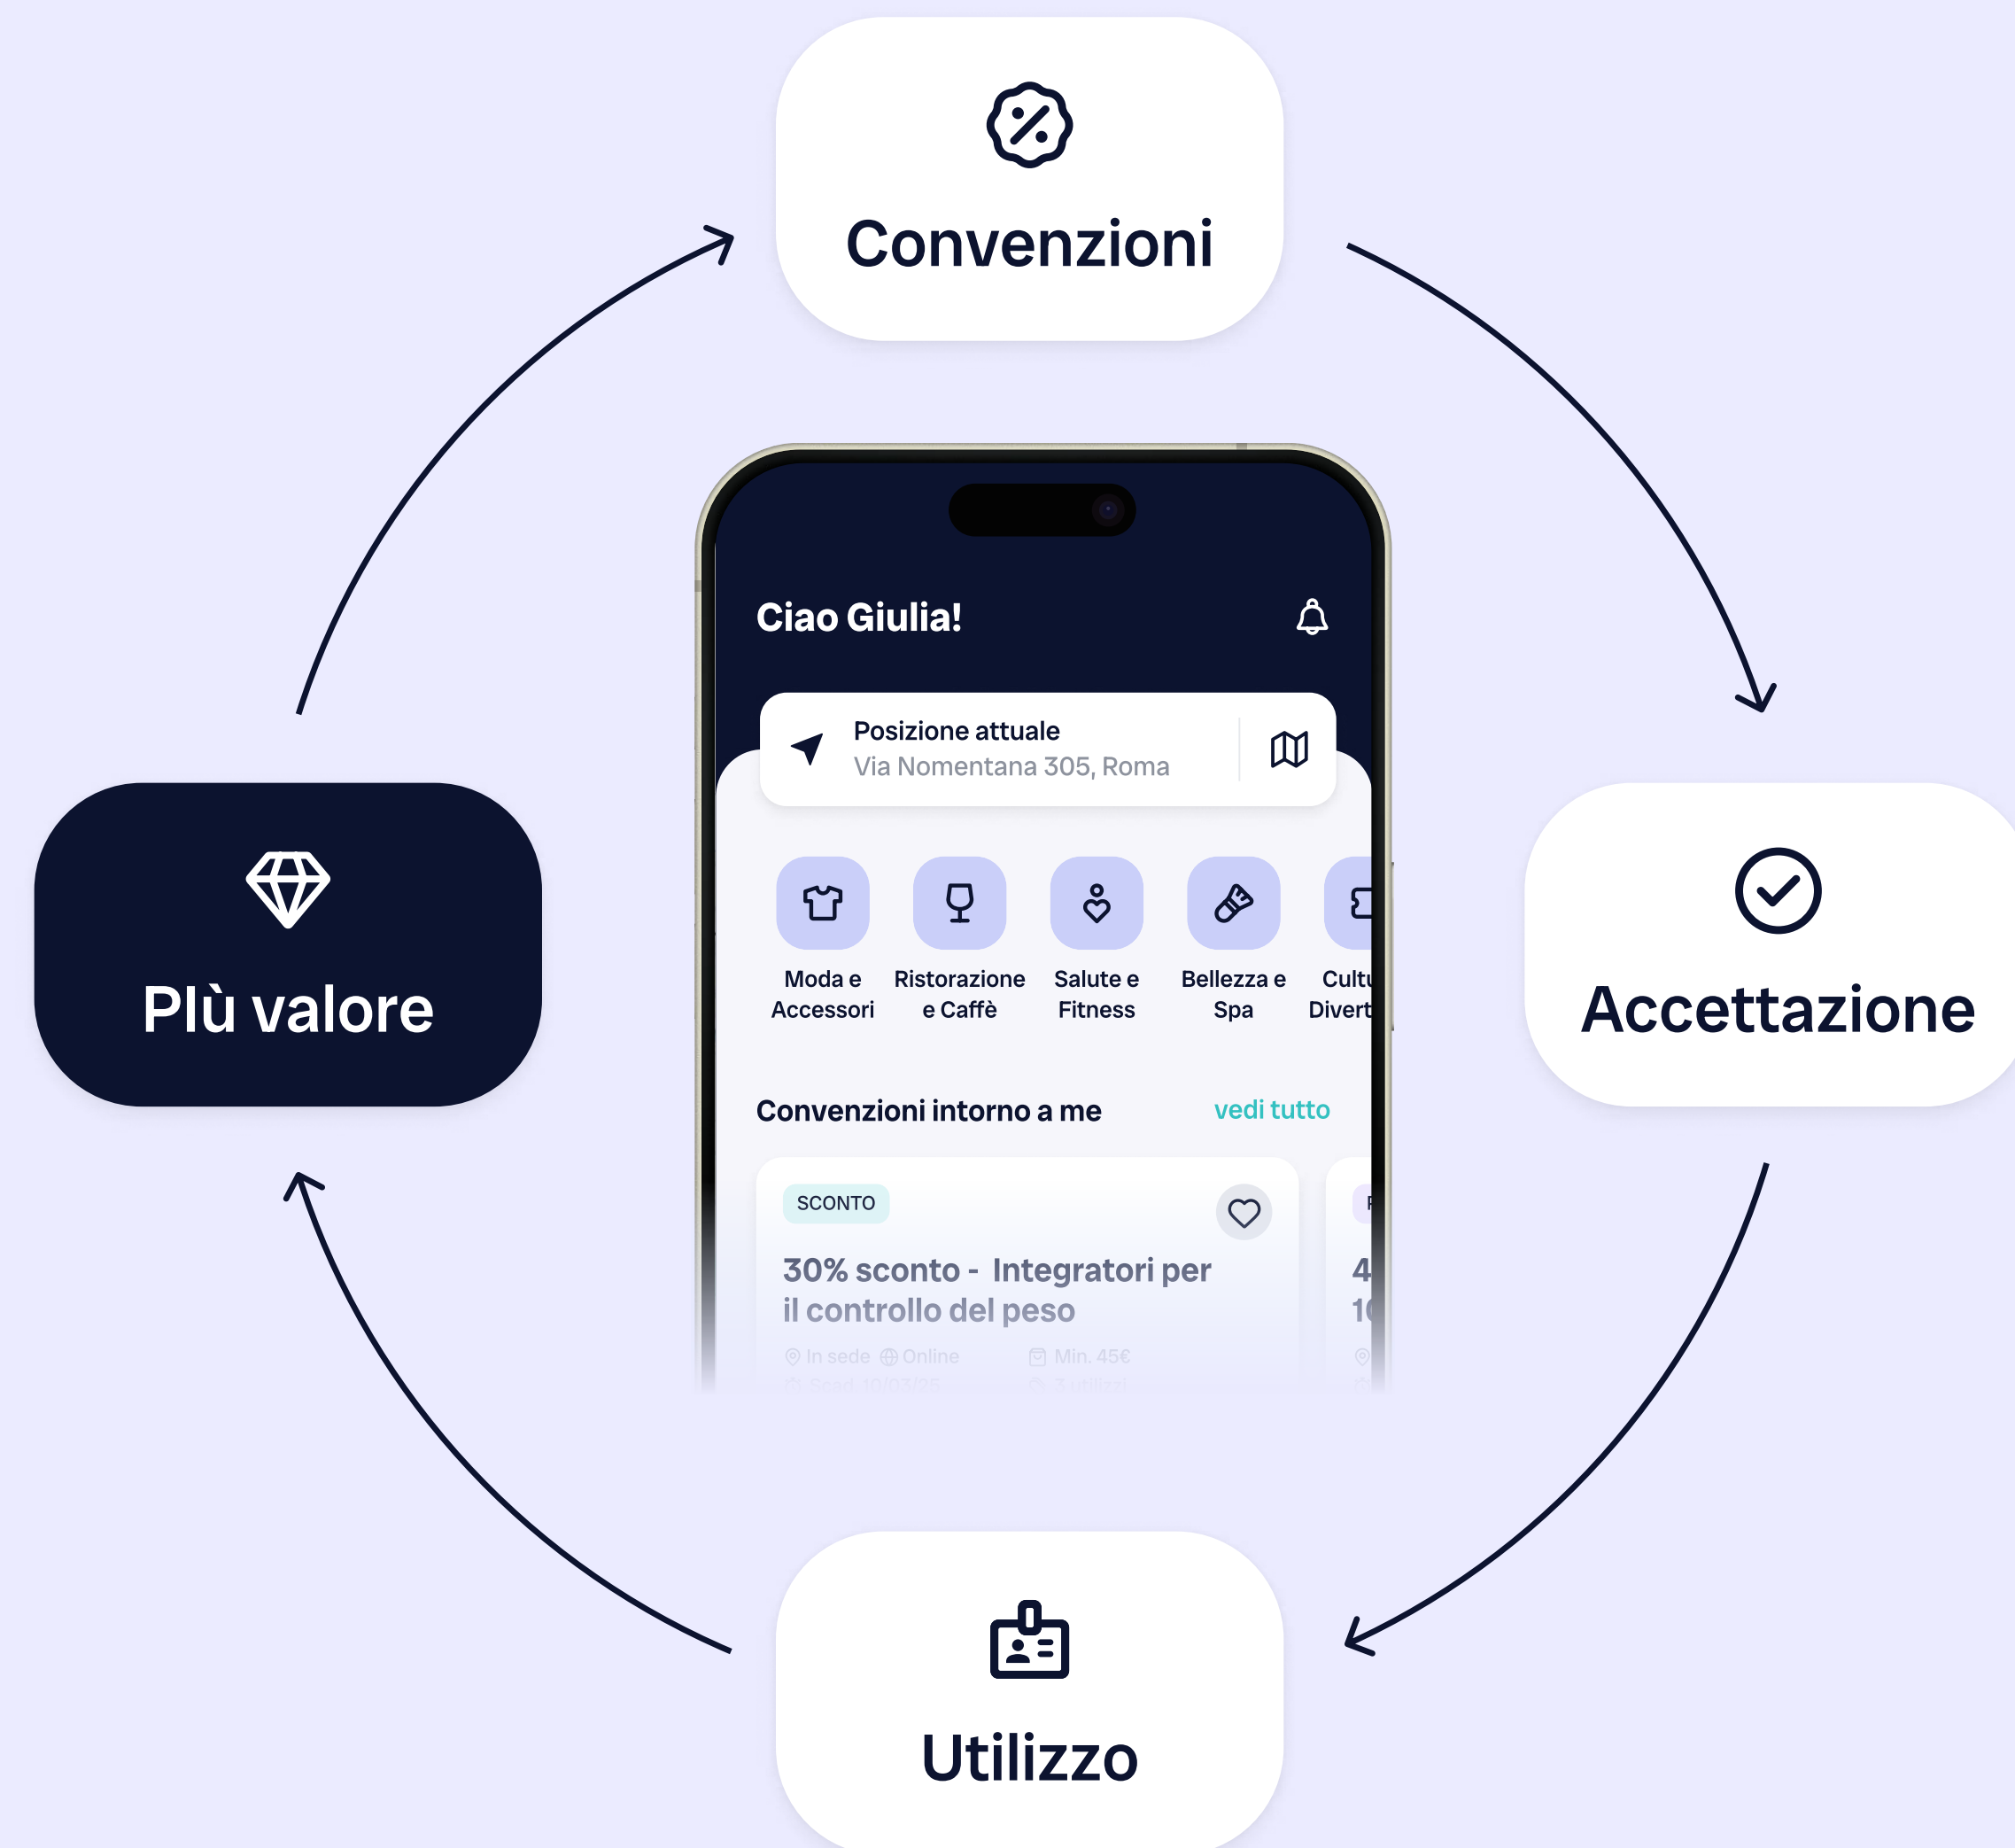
Convenzioni

Accettazione

Utilizzo

Plù valore

Ciao Giulia!

Posizione attuale
Via Nomentana 305, Roma

Moda e Accessori

Ristorazione e Caffè

Salute e Fitness

Bellezza e Spa

Cultu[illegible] Divert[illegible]

Convenzioni intorno a me

vedi tutto

SCONTO

30% sconto - Integratori per il controllo del peso

In sede Online Min. 45€

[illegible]